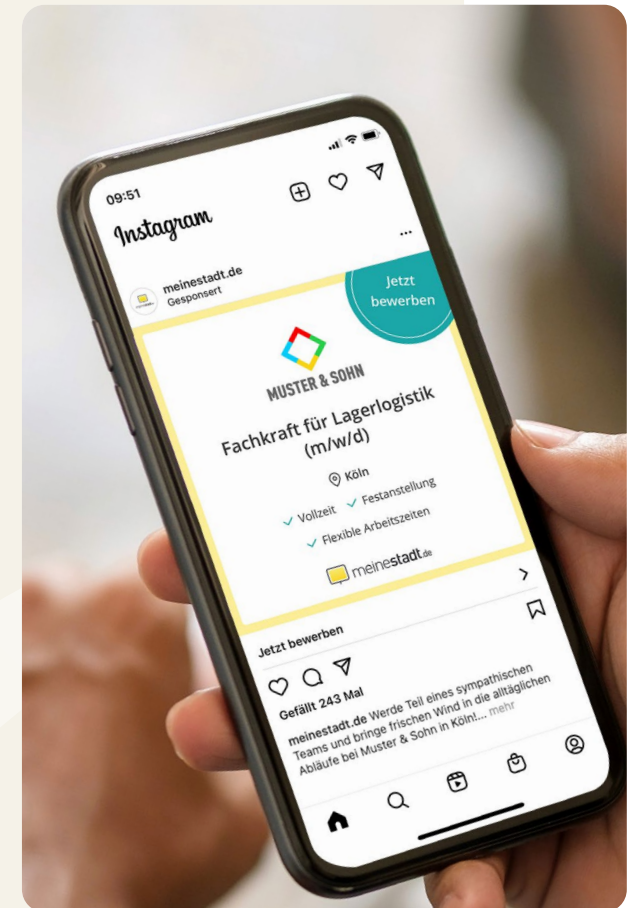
09:51

Instagram

...

meinestadt.de
Gesponsert

Jetzt bewerben

MUSTER & SOHN

Fachkraft für Lagerlogistik (m/w/d)

Köln

Vollzeit Festanstellung

Flexible Arbeitszeiten

meinestadt.de

Jetzt bewerben

Gefällt 243 Mal

meinestadt.de Werde Teil eines sympathischen Teams und bringe frischen Wind in die alltäglichen Abläufe bei Muster & Sohn in Köln!... mehr